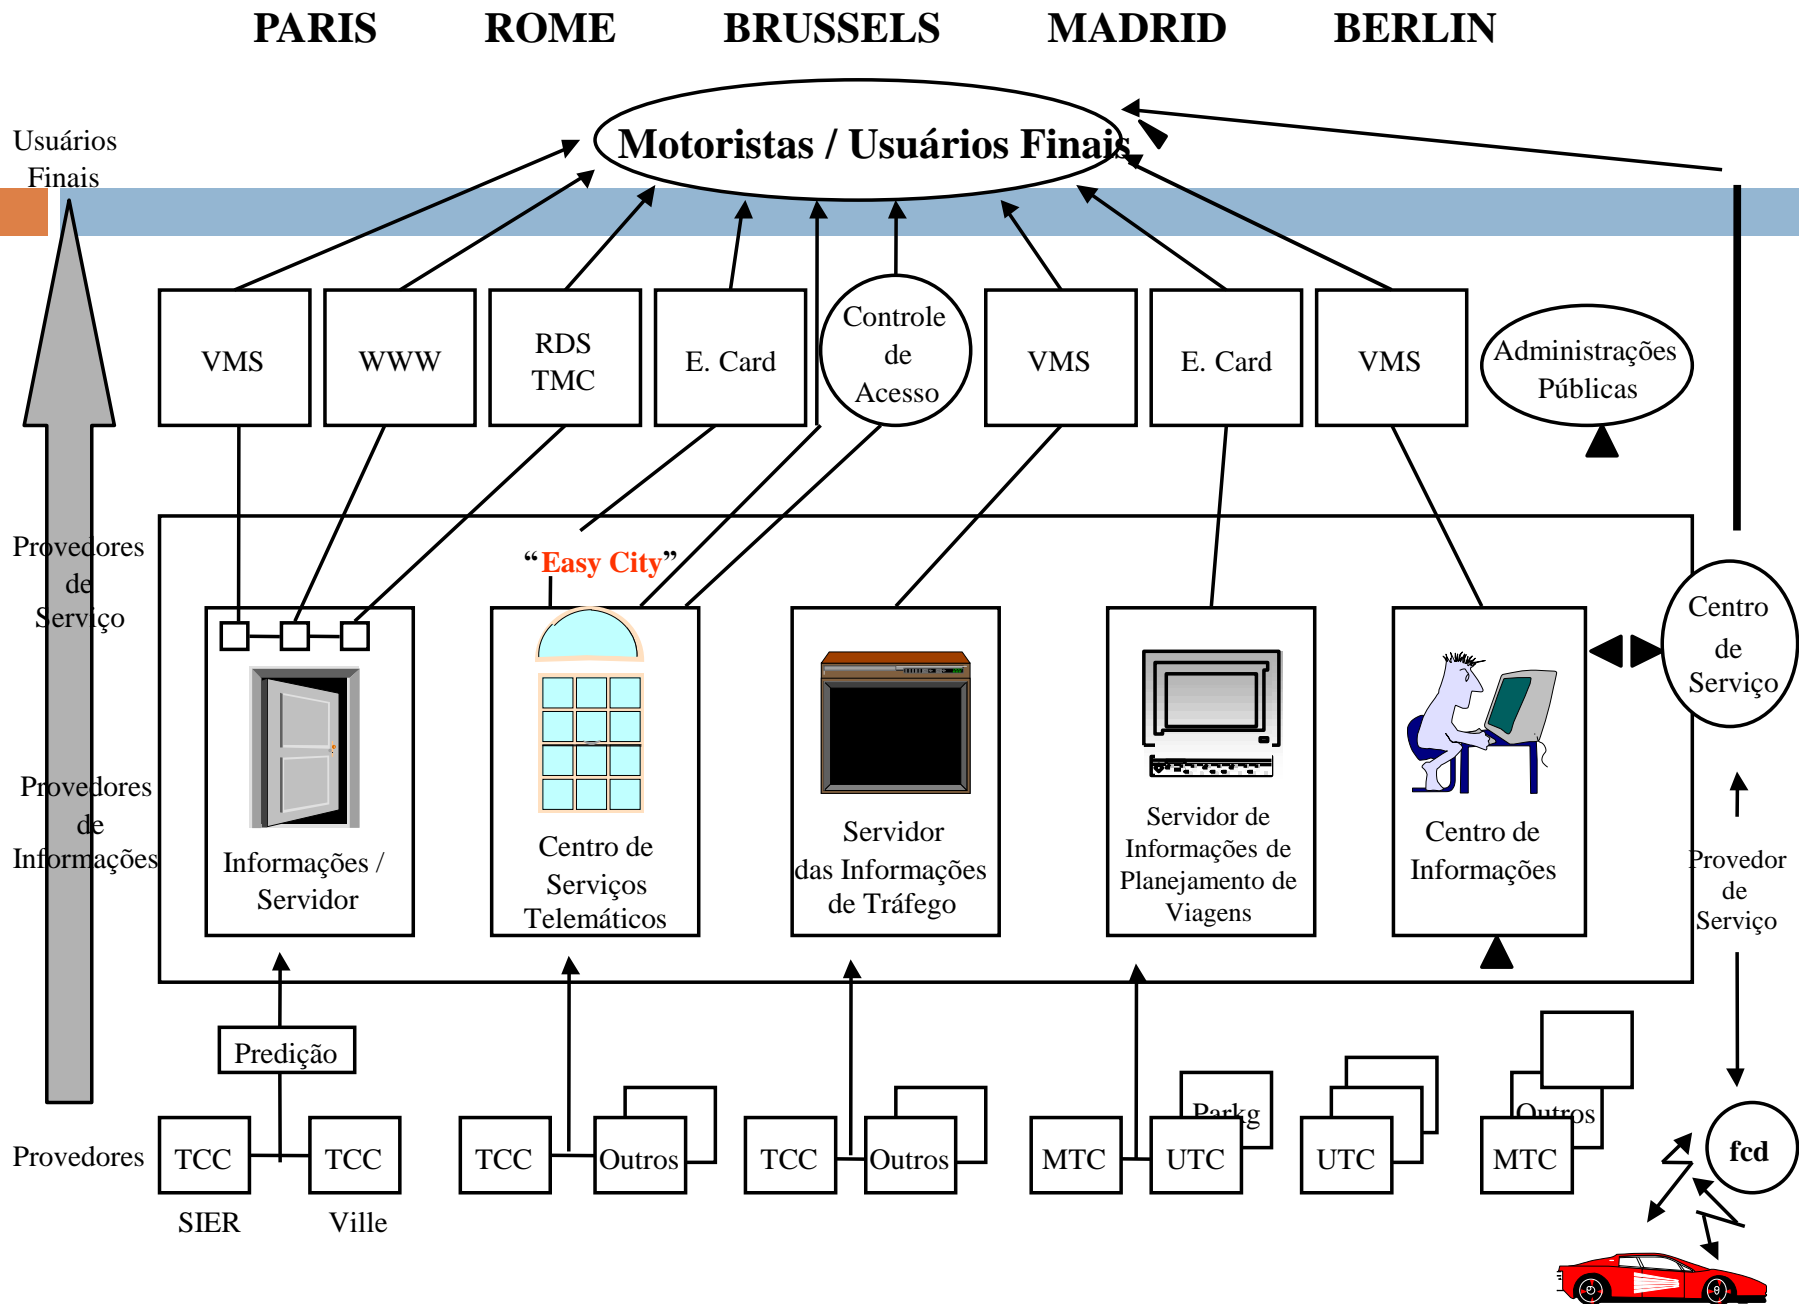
PARIS ROME BRUSSELS MADRID BERLIN

Usuários Finais

Motoristas / Usuários Finais

VMS

WWW

RDS TMC

E. Card

Controle de Acesso

VMS

E. Card

VMS

Administrações Públicas

Provedores de Serviço

"Easy City"

Centro de Serviço

Provedores de Informações

Informações / Servidor

Centro de Serviços Telemáticos

Servidor das Informações de Tráfego

Servidor de Informações de Planejamento de Viagens

Centro de Informações

Provedor de Serviço

Predição

Provedores

TCC

TCC

SIER

Ville

TCC

Outros

TCC

Outros

MTC

Parkg

UTC

UTC

Outros

MTC

fcd